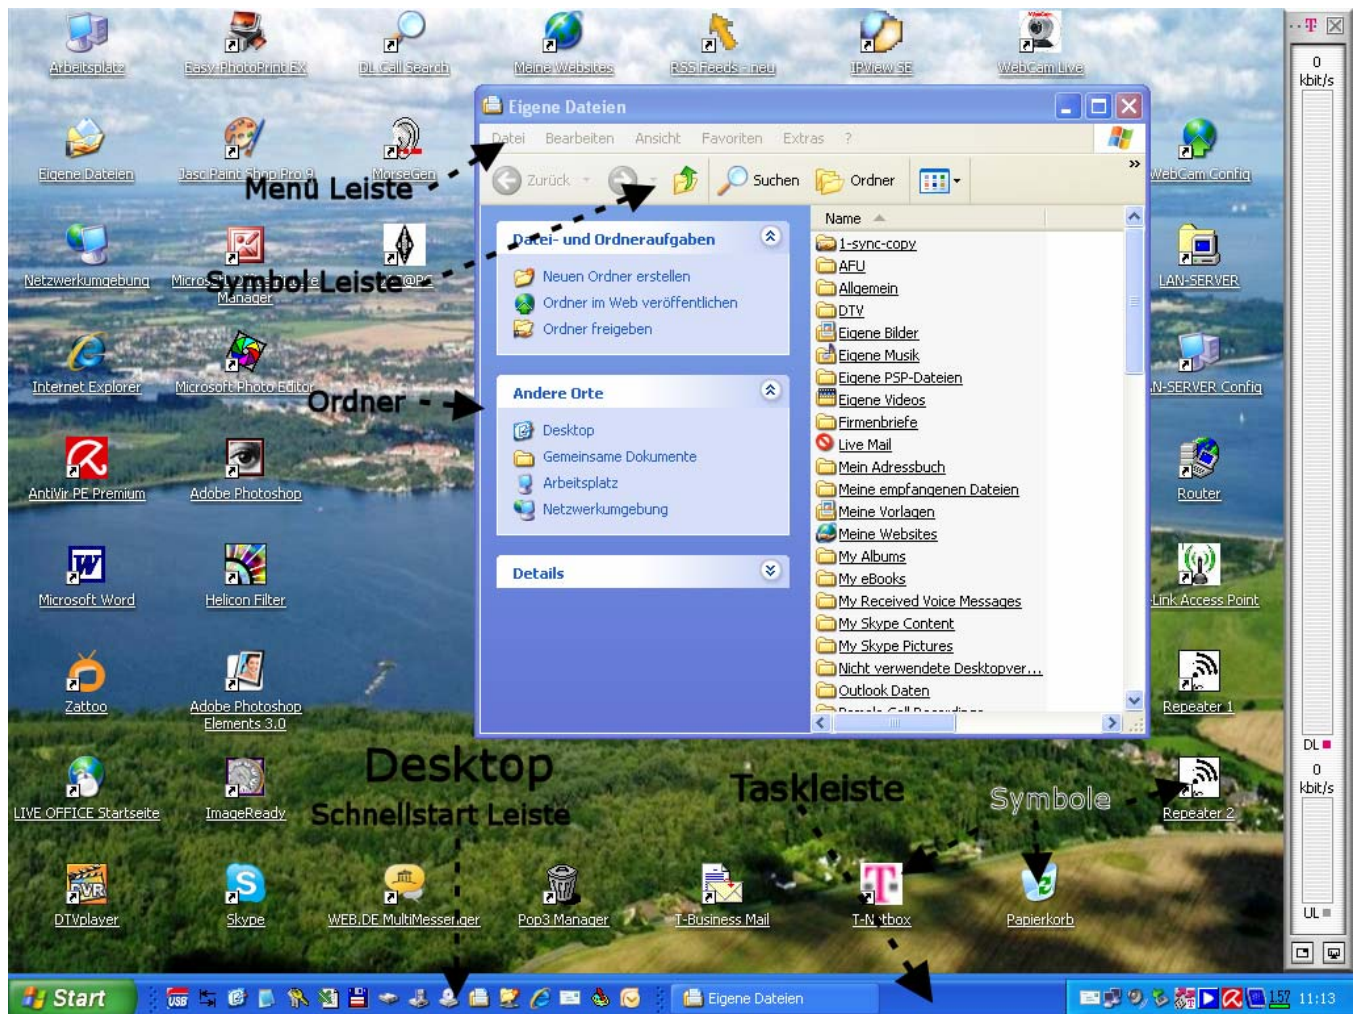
Arbeitsplatz
Easy-PhotoPrint EX
DL Call Search
Meine Websites
RSS Feeds - neu
IPView SE
WebCam Live

Eigene Dateien
Jasc Paint Shop Pro 9
MorseGen
Menü Leiste

Netzwerkumgebung
Micro
Symbol Leiste
Manager

Internet Explorer
Microsoft Photo Editor
Ordner

AntiVir PE Premium
Adobe Photoshop

Microsoft Word
Helicon Filter

Zattoo
Adobe Photoshop Elements 3.0

LIVE OFFICE Startseite
ImageReady
Desktop
Schnellstart Leiste
Taskleiste
Symbole

DTVplayer
Skype
WEB.DE MultiMessenger
Pop3 Manager
T-Business Mail
T-Netbox
Papierkorb

Eigene Dateien
Datei Bearbeiten Ansicht Favoriten Extras ?
Zurück
Suchen
Ordner

Datei- und Ordneraufgaben
Neuen Ordner erstellen
Ordner im Web veröffentlichen
Ordner freigeben

Andere Orte
Desktop
Gemeinsame Dokumente
Arbeitsplatz
Netzwerkumgebung

Details

Name
1-sync-copy
AFU
Allgemein
DTV
Eigene Bilder
Eigene Musik
Eigene PSP-Dateien
Eigene Videos
Firmenbriefe
Live Mail
Mein Adressbuch
Meine empfangenen Dateien
Meine Vorlagen
Meine Websites
My Albums
My eBooks
My Received Voice Messages
My Skype Content
My Skype Pictures
Nicht verwendete Desktopver...
Outlook Daten
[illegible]

WebCam Config
LAN-SERVER
N-SERVER Config
Router
Link Access Point
Repeater 1
Repeater 2

0
kbit/s
DL
0
kbit/s
UL

Start
Eigene Dateien
11:13